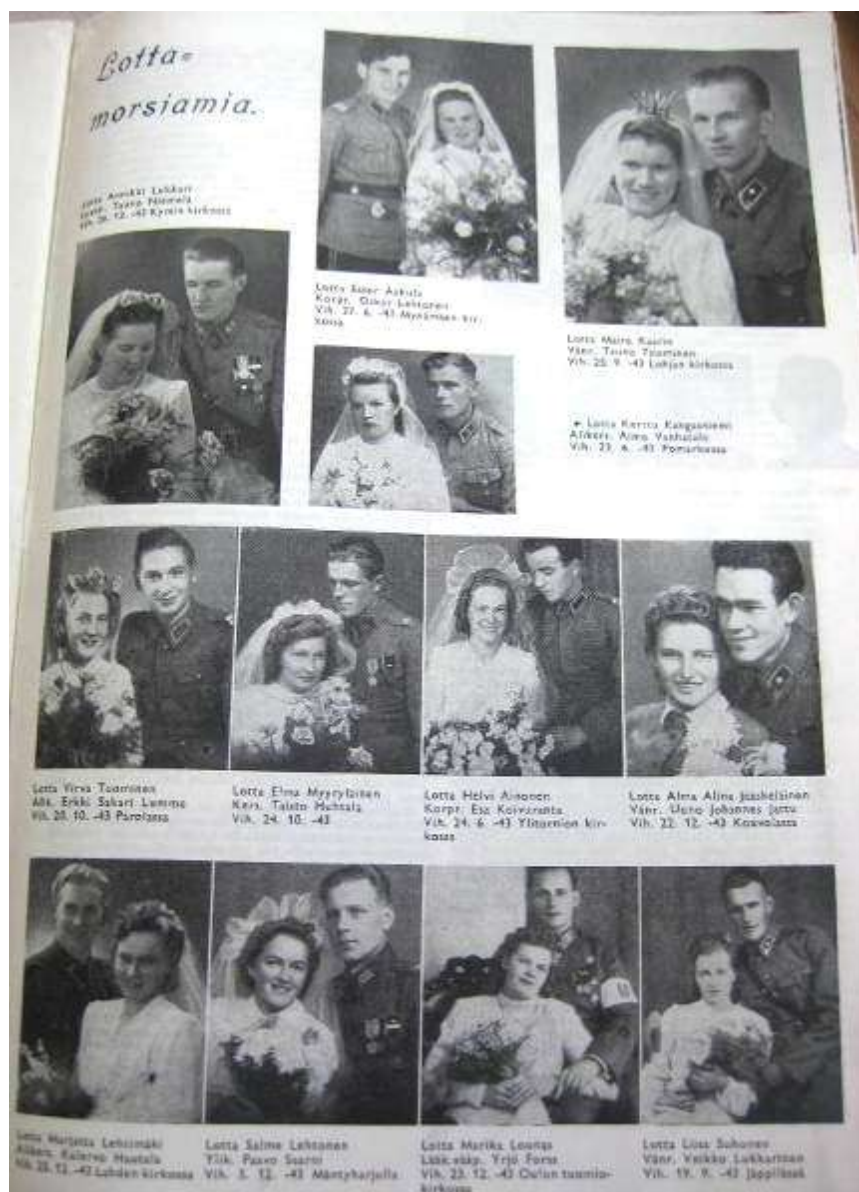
Lotta=
morsiamia.

Lotta Annikki Lehikoinen
Korpr. Toivo Niemelä
Vih. 26. 12. -43 Kymin kirkossa

Lotta Ester Aaltola
Korpr. Oskar Lehtonen
Vih. 27. 6. -43 Myrskylän kirkossa

Lotta Maire Kaarlo
Vänr. Toivo Tuominen
Vih. 20. 9. -43 Lohjan kirkossa

Lotta Kerttu Kangasniemi
Alikers. Aimo Vesihalo
Vih. 23. 6. -43 Pomarkussa

Lotta Virva Tuominen
Alik. Erkki Sakari Lumme
Vih. 28. 10. -43 Porolassa

Lotta Elma Myyrylainen
Kers. Taisto Huhtala
Vih. 24. 10. -43

Lotta Helvi Ainonen
Korpr. Esa Koivuranta
Vih. 24. 6. -43 Ylitornion kirkossa

Lotta Alma Aline Jääskeläinen
Vänr. Uuno Johannes Jartu
Vih. 22. 12. -43 Kouvolassa

Lotta Marjatta Lehtimäki
Alikers. Kalervo Hautala
Vih. 28. 12. -43 Lohden kirkossa

Lotta Salme Lehtonen
Ylik. Paavo Saarni
Vih. 5. 12. -43 Mäntyharjulla

Lotta Marika Launas
Lääk.väsp. Yrjö Forss
Vih. 23. 12. -43 Oulun tuomiokirkossa

Lotta Liisa Suhonen
Vänr. Veikko Lukkarinen
Vih. 19. 9. -43 Jäppilässä